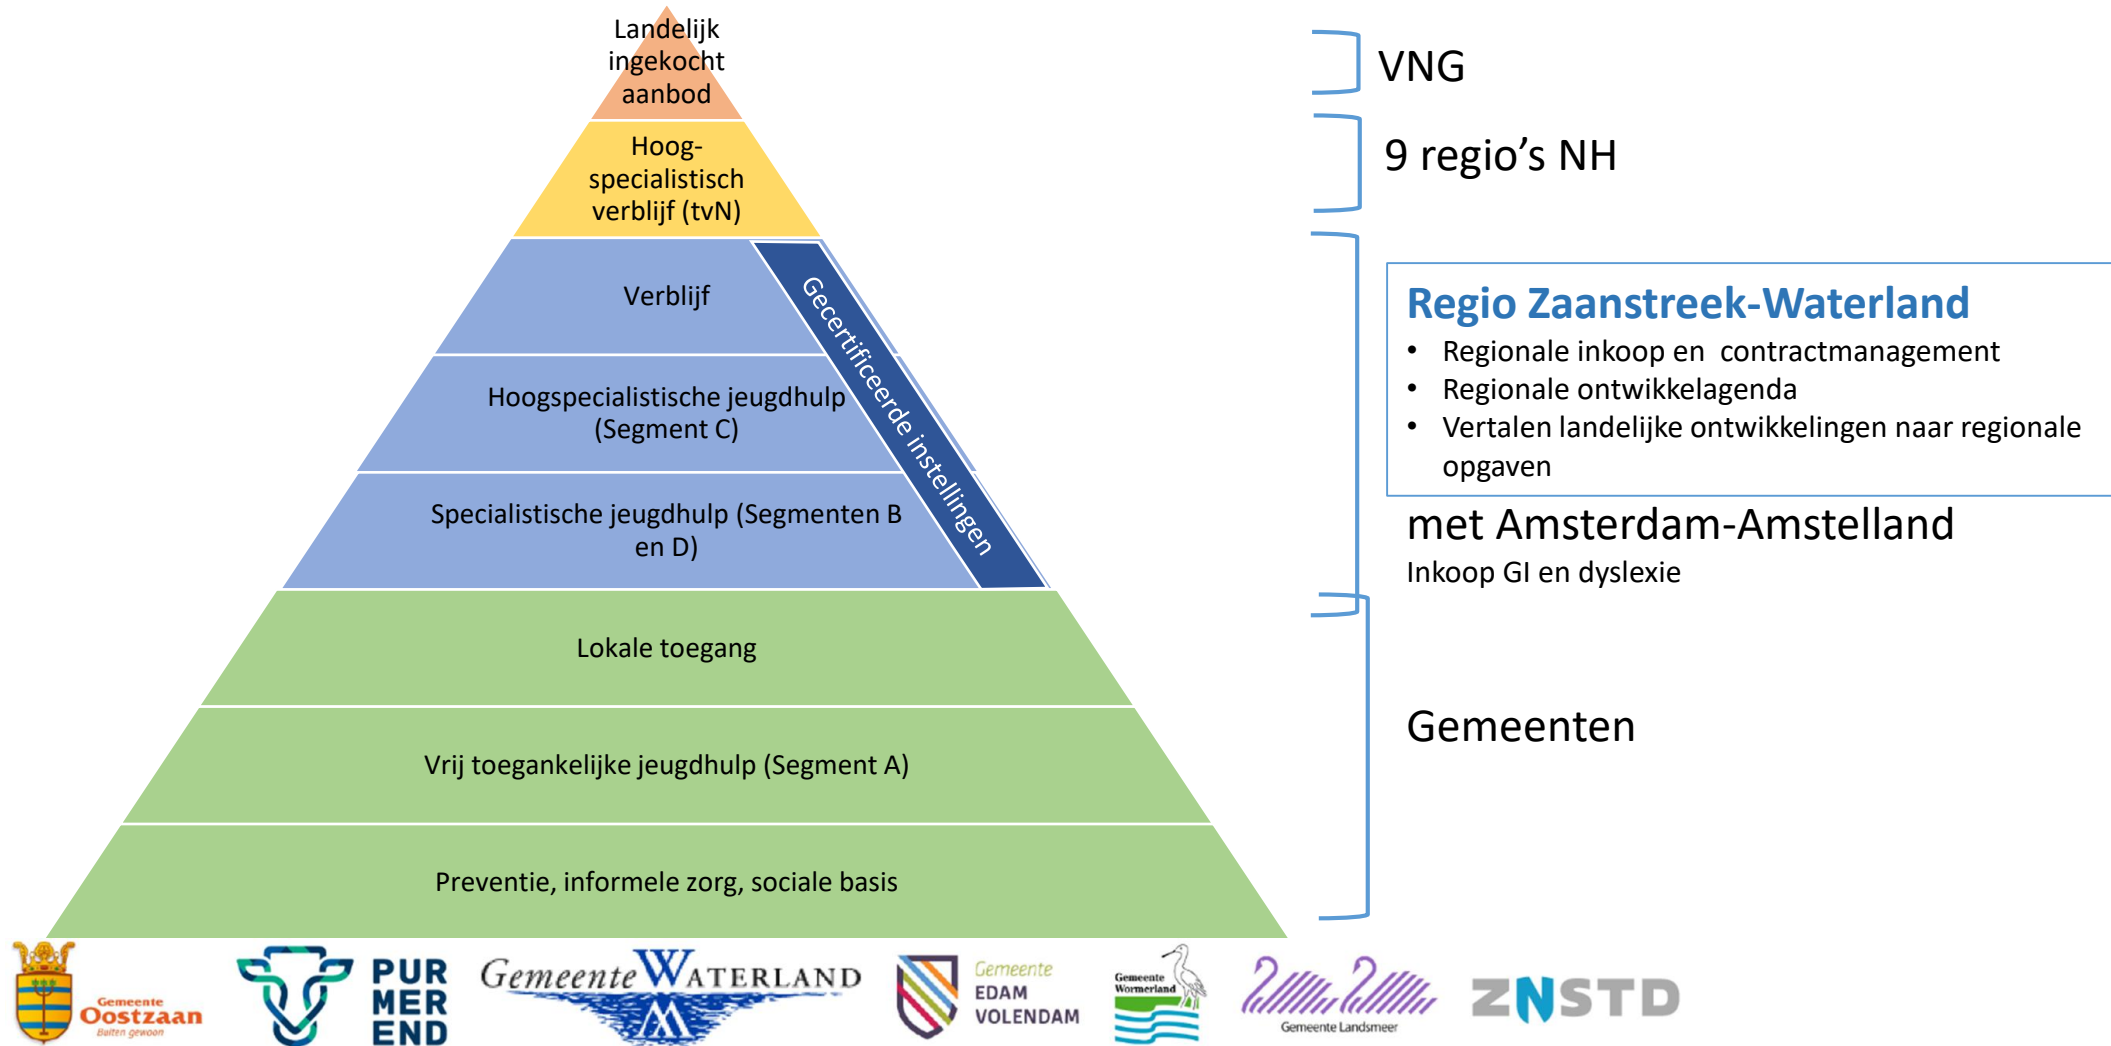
Landelijk ingekocht aanbod

Hoog-specialistisch verblijf (tvN)

Verblijf

Hoogspecialistische jeugdhulp (Segment C)

Specialistische jeugdhulp (Segmenten B en D)

Gecertificeerde instellingen

Lokale toegang

Vrij toegankelijke jeugdhulp (Segment A)

Preventie, informele zorg, sociale basis

VNG

9 regio's NH

Regio Zaanstreek-Waterland
- Regionale inkoop en contractmanagement
- Regionale ontwikkelagenda
- Vertalen landelijke ontwikkelingen naar regionale opgaven

met Amsterdam-Amstelland
Inkoop GI en dyslexie

Gemeenten

Gemeente Oostzaan Buiten gewoon

PUR MER END

Gemeente WATERLAND

Gemeente EDAM VOLENDAM

Gemeente Wormerland

Gemeente Landsmeer

ZNSTD